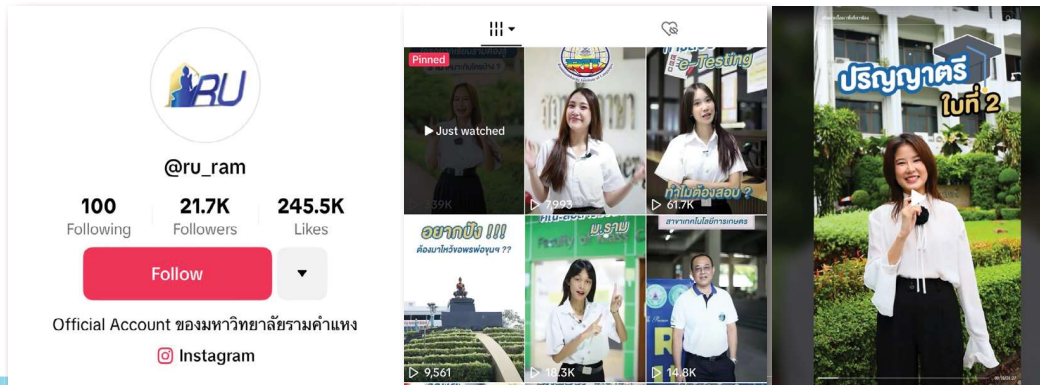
RU

@ru_ram

100
Following

21.7K
Followers

245.5K
Likes

Follow

Official Account ของมหาวิทยาลัยรามคำแหง

Instagram

Pinned

Just watched

39K

7,993

e-Testing

ทำไมต้องสอบ ?

61.7K

อยากปัง !!!
ต้องมาไหว้พ่อขุน ??

9,561

Faculty of

18.3K

สาขาเทคโนโลยีการเกษตร

14.8K

ปริญญาตรี
ใบที่ 2